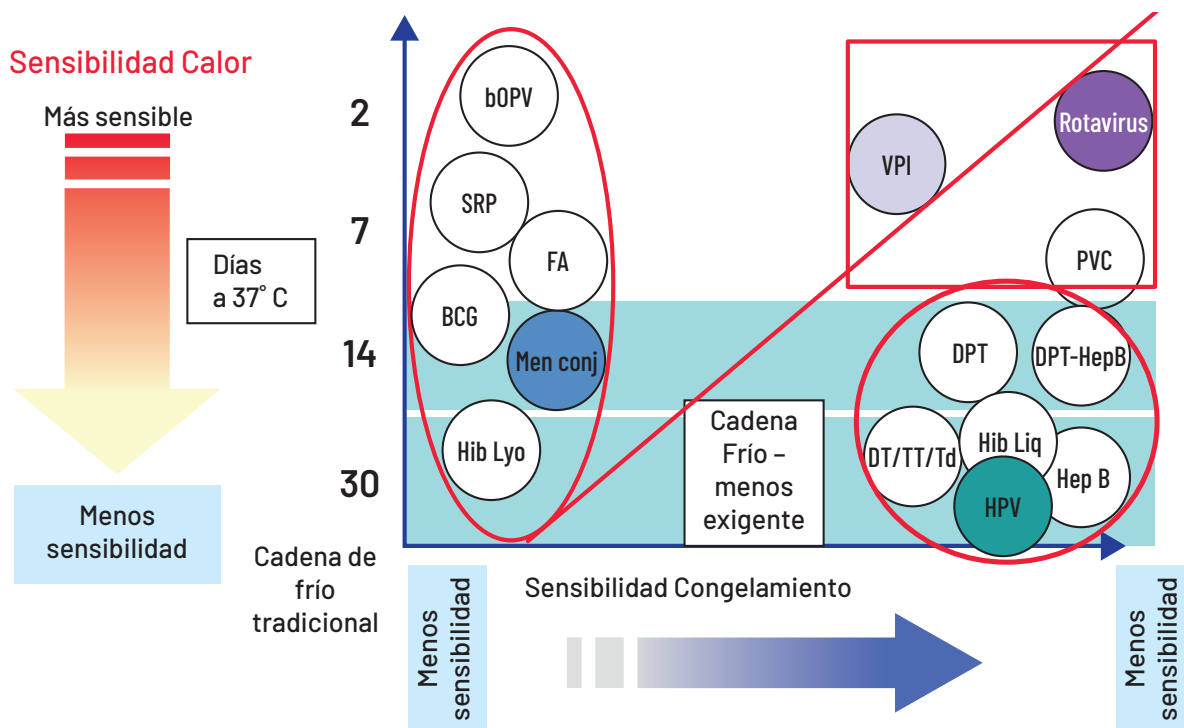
Sensibilidad Calor

Más sensible

Días a 37° C

Menos sensibilidad

2

7

14

30

bOPV

SRP

FA

BCG

Men conj

Hib Lyo

VPI

Rotavirus

PVC

DPT

DPT-HepB

DT/TT/Td

Hib Liq

Hep B

HPV

Cadena Frío – menos exigente

Cadena de frío tradicional

Menos sensibilidad

Sensibilidad Congelamiento

Menos sensibilidad